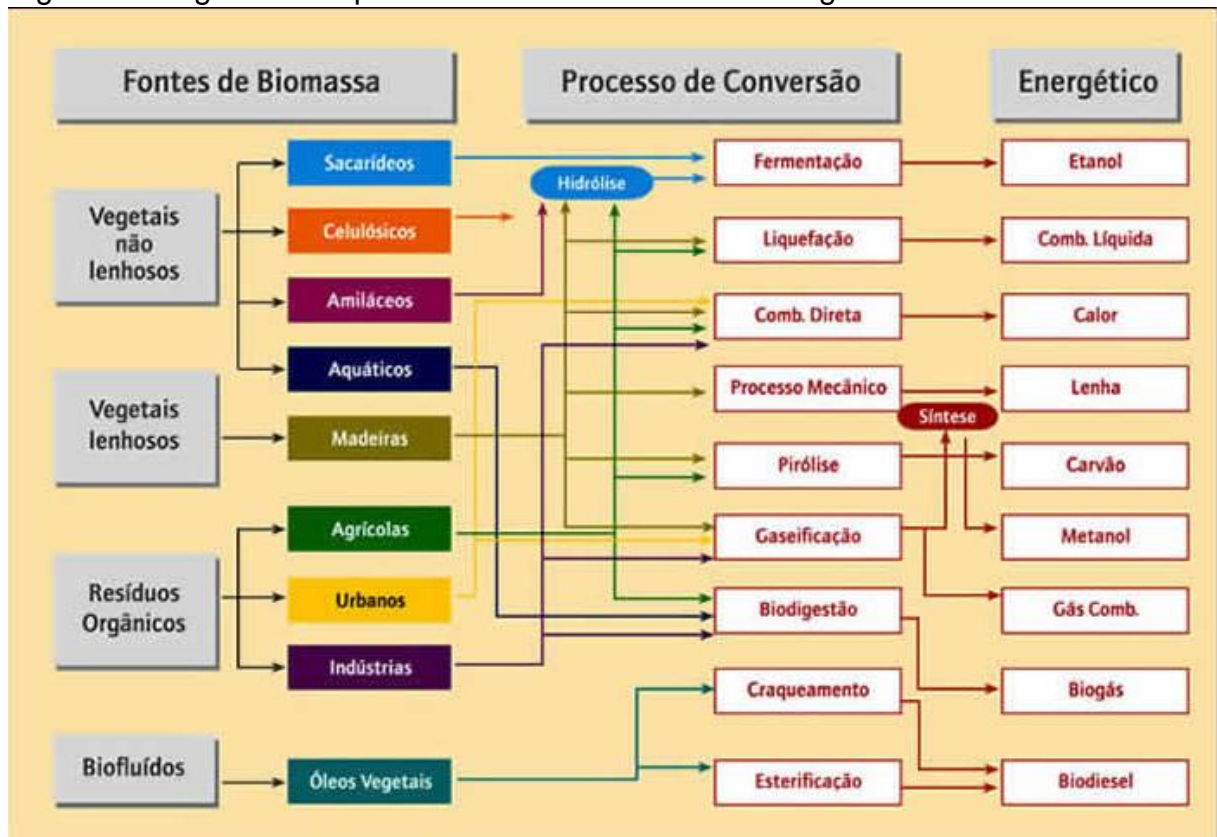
Fontes de Biomassa

Processo de Conversão

Energético

Vegetais não lenhosos

Sacarídeos

Celulósicos

Amiláceos

Aquáticos

Vegetais lenhosos

Madeiras

Resíduos Orgânicos

Agrícolas

Urbanos

Indústrias

Biofluídos

Óleos Vegetais

Hidrólise

Fermentação

Liquefação

Comb. Direta

Processo Mecânico

Síntese

Pirólise

Gaseificação

Biodigestão

Craqueamento

Esterificação

Etanol

Comb. Líquida

Calor

Lenha

Carvão

Metanol

Gás Comb.

Biogás

Biodiesel